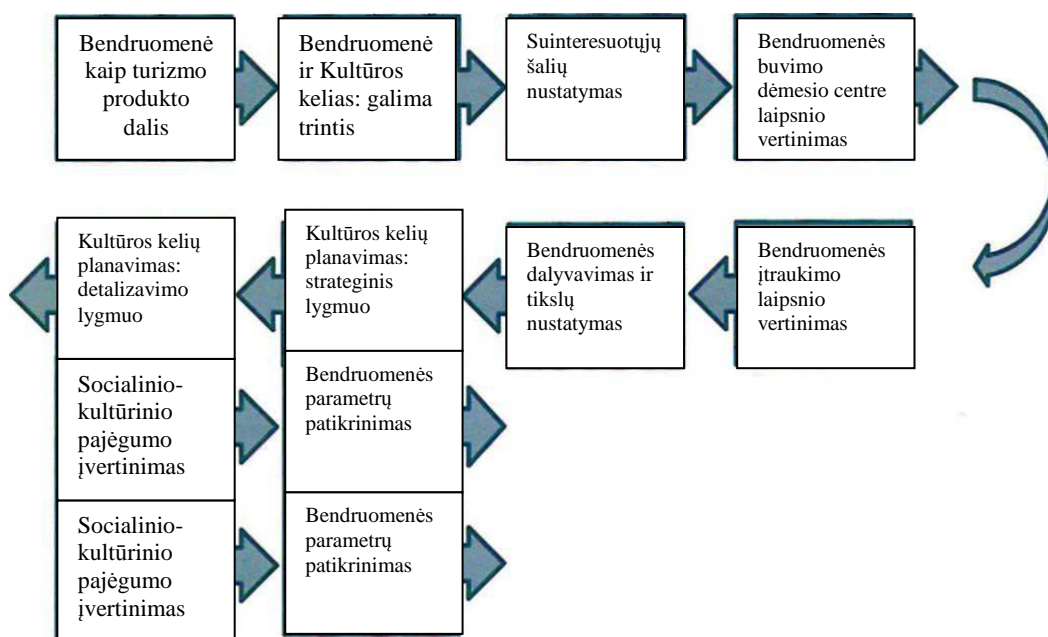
Bendruomenė kaip turizmo produkto dalis

Bendruomenė ir Kultūros kelias: galima trintis

Suinteresuotųjų šalių nustatymas

Bendruomenės buvimo dėmesio centre laipsnio vertinimas

Bendruomenės įtraukimo laipsnio vertinimas

Bendruomenės dalyvavimas ir tikslų nustatymas

Kultūros kelių planavimas: strateginis lygmuo

Kultūros kelių planavimas: detalizavimo lygmuo

Socialinio-kultūrinio pajėgumo įvertinimas

Bendruomenės parametrų patikrinimas

Socialinio-kultūrinio pajėgumo įvertinimas

Bendruomenės parametrų patikrinimas